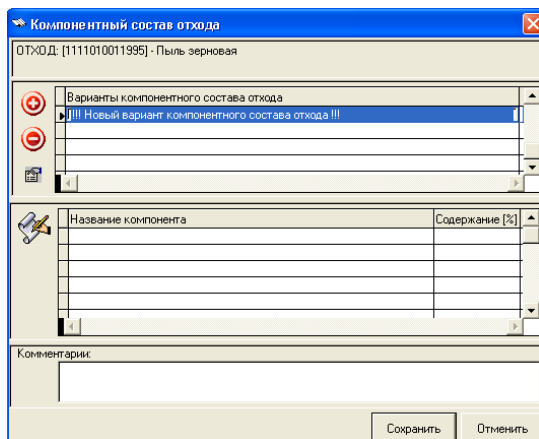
Компонентный состав отхода

ОТХОД: [1111010011995] - Пыль зерновая

| Варианты компонентного состава отхода |
|---|
| !!! Новый вариант компонентного состава отхода !!! |

| Название компонента | Содержание [%] |
|---|---|

Комментарии:

Сохранить
Отменить